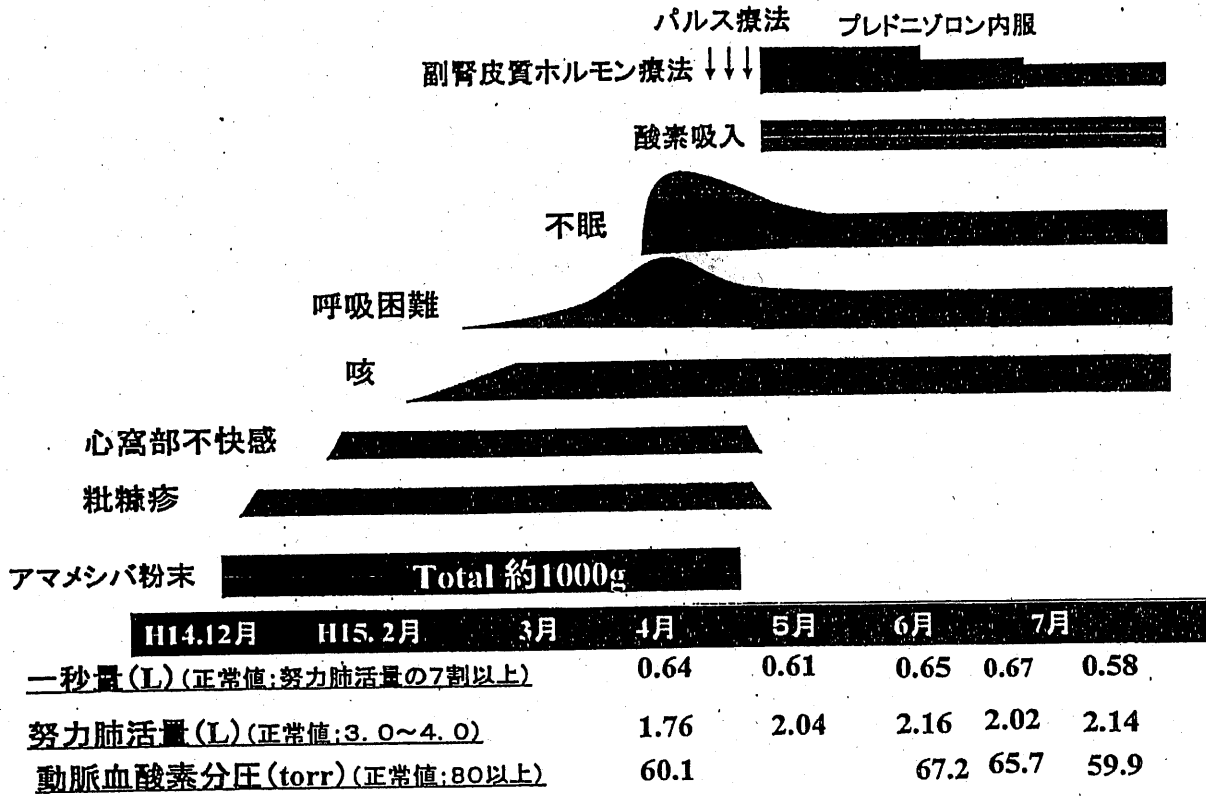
パルス療法　プレドニゾロン内服

副腎皮質ホルモン療法 ↓↓↓

酸素吸入

不眠

呼吸困難

咳

心窩部不快感

粃糠疹

アマメシバ粉末 Total 約1000g

H14.12月　H15. 2月　3月　4月　5月　6月　7月

一秒量(L)(正常値;努力肺活量の7割以上)　0.64　0.61　0.65　0.67　0.58

努力肺活量(L)(正常値;3. 0～4. 0)　1.76　2.04　2.16　2.02　2.14

動脈血酸素分圧(torr)(正常値;80以上)　60.1　67.2　65.7　59.9